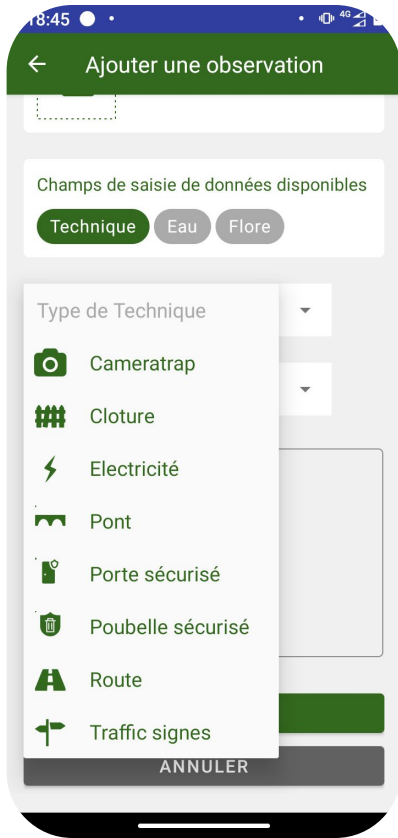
18:45

Ajouter une observation

Champs de saisie de données disponibles

Technique Eau Flore

Type de Technique

Cameratrap

Cloture

Electricité

Pont

Porte sécurisé

Poubelle sécurisé

Route

Traffic signes

ANNULER